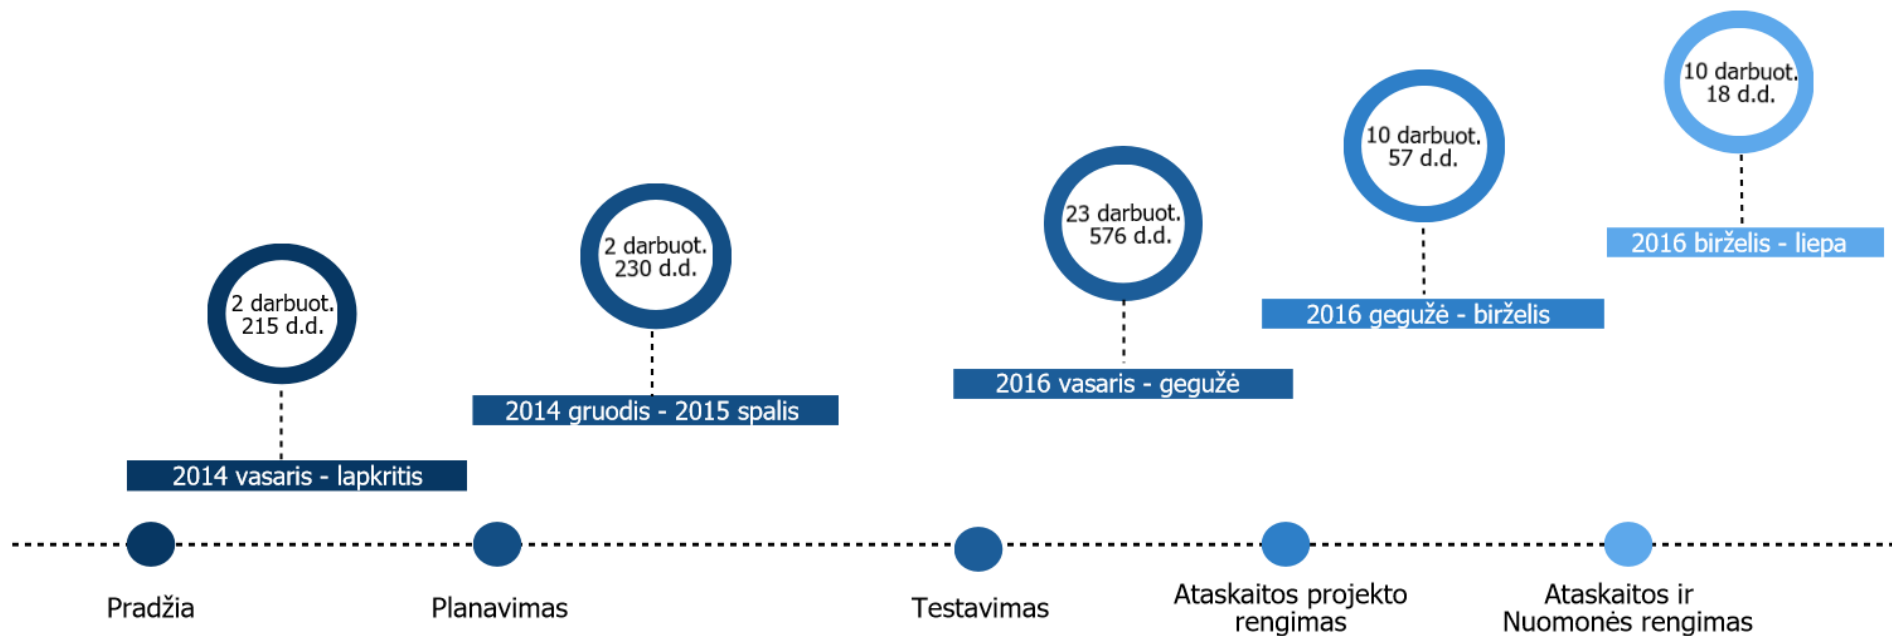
10 darbuot.
18 d.d.

2016 birželis - liepa

10 darbuot.
57 d.d.

2016 gegužė - birželis

23 darbuot.
576 d.d.

2016 vasaris - gegužė

2 darbuot.
230 d.d.

2014 gruodis - 2015 spalis

2 darbuot.
215 d.d.

2014 vasaris - lapkritis

Pradžia

Planavimas

Testavimas

Ataskaitos projekto rengimas

Ataskaitos ir Nuomonės rengimas